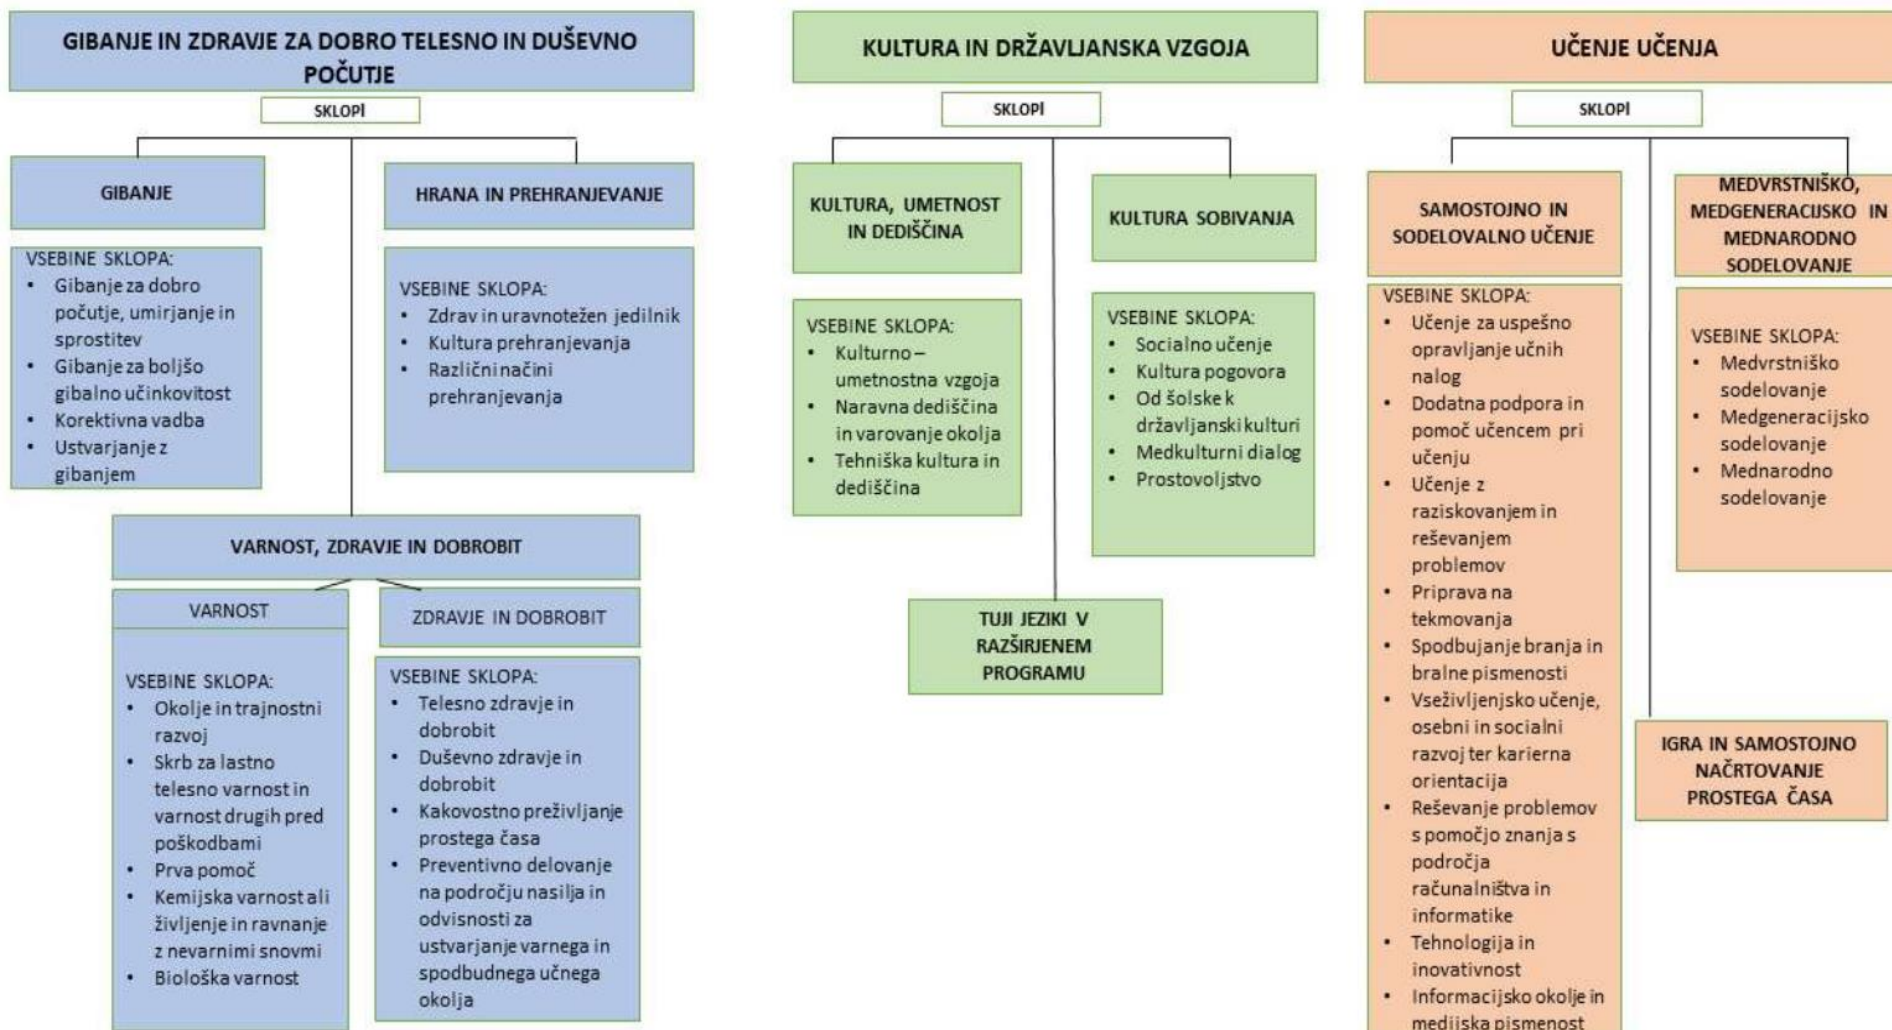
GIBANJE IN ZDRAVJE ZA DOBRO TELESNO IN DUŠEVNO POČUTJE

SKLOPI

GIBANJE

VSEBINE SKLOPA:
- Gibanje za dobro počutje, umirjanje in sprostitev
- Gibanje za boljšo gibalno učinkovitost
- Korektivna vadba
- Ustvarjanje z gibanjem

HRANA IN PREHRANJEVANJE

VSEBINE SKLOPA:
- Zdrav in uravnotežen jedilnik
- Kultura prehranjevanja
- Različni načini prehranjevanja

VARNOST, ZDRAVJE IN DOBROBIT

VARNOST

VSEBINE SKLOPA:
- Okolje in trajnostni razvoj
- Skrb za lastno telesno varnost in varnost drugih pred poškodbami
- Prva pomoč
- Kemijska varnost ali življenje in ravnanje z nevarnimi snovmi
- Biološka varnost

ZDRAVJE IN DOBROBIT

VSEBINE SKLOPA:
- Telesno zdravje in dobrobit
- Duševno zdravje in dobrobit
- Kakovostno preživljanje prostega časa
- Preventivno delovanje na področju nasilja in odvisnosti za ustvarjanje varnega in spodbudnega učnega okolja

KULTURA IN DRŽAVLJANSKA VZGOJA

SKLOPI

KULTURA, UMETNOST IN DEDIŠČINA

VSEBINE SKLOPA:
- Kulturno – umetnostna vzgoja
- Naravna dediščina in varovanje okolja
- Tehniška kultura in dediščina

KULTURA SOBIVANJA

VSEBINE SKLOPA:
- Socialno učenje
- Kultura pogovora
- Od šolske k državljanski kulturi
- Medkulturni dialog
- Prostovoljstvo

TUJI JEZIKI V RAZŠIRJENEM PROGRAMU

UČENJE UČENJA

SKLOPI

SAMOSTOJNO IN SODELOVALNO UČENJE

VSEBINE SKLOPA:
- Učenje za uspešno opravljanje učnih nalog
- Dodatna podpora in pomoč učencem pri učenju
- Učenje z raziskovanjem in reševanjem problemov
- Priprava na tekmovanja
- Spodbujanje branja in bralne pismenosti
- Vseživljenjsko učenje, osebni in socialni razvoj ter karierna orientacija
- Reševanje problemov s pomočjo znanja s področja računalništva in informatike
- Tehnologija in inovativnost
- Informacijsko okolje in medijska pismenost

MEDVRSTNIŠKO, MEDGENERACIJSKO IN MEDNARODNO SODELOVANJE

VSEBINE SKLOPA:
- Medvrstniško sodelovanje
- Medgeneracijsko sodelovanje
- Mednarodno sodelovanje

IGRA IN SAMOSTOJNO NAČRTOVANJE PROSTEGA ČASA